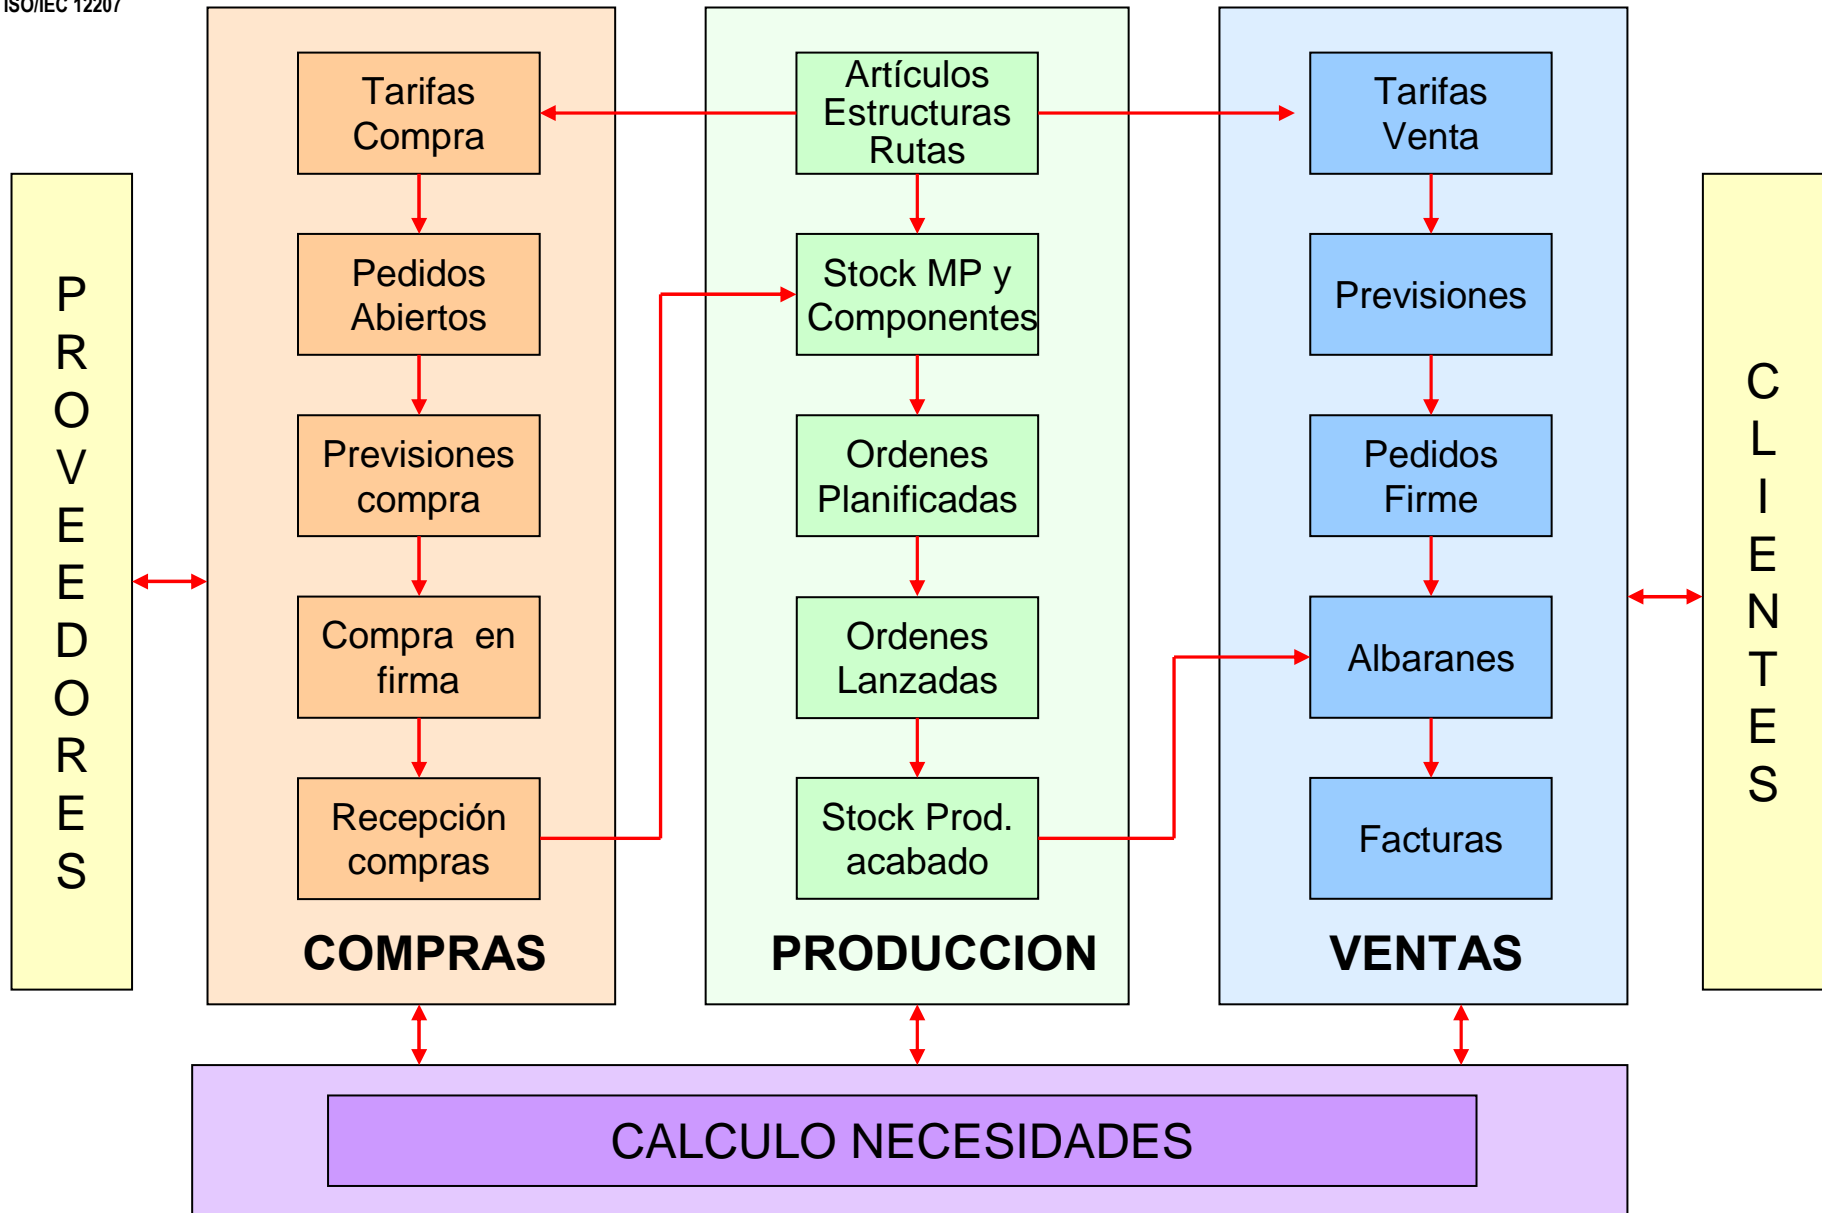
ISO/IEC 12207

PROVEEDORES

Tarifas Compra

Pedidos Abiertos

Previsiones compra

Compra en firma

Recepción compras

COMPRAS

Artículos Estructuras Rutas

Stock MP y Componentes

Ordenes Planificadas

Ordenes Lanzadas

Stock Prod. acabado

PRODUCCION

Tarifas Venta

Previsiones

Pedidos Firme

Albaranes

Facturas

VENTAS

CLIENTES

CALCULO NECESIDADES